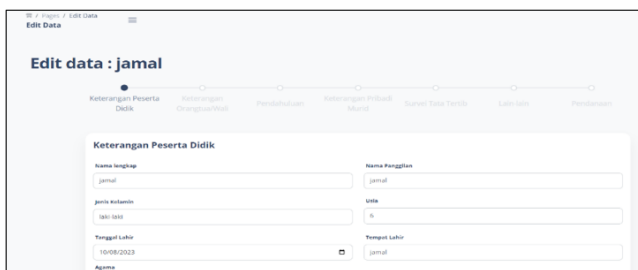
/ Pages / Edit Data
Edit Data

Edit data : jamal

Keterangan Peserta Didik
Keterangan Orangtua/Wali
Pendidikan
Keterangan Pribadi Murid
Survei Tata Tertib
Lain-lain
Persetujuan

Keterangan Peserta Didik

Nama lengkap
jamal

Nama Panggilan
jamal

Jenis Kelamin
laki-laki

Usia
6

Tanggal Lahir
10/08/2023

Tempat Lahir
jamal

Agama